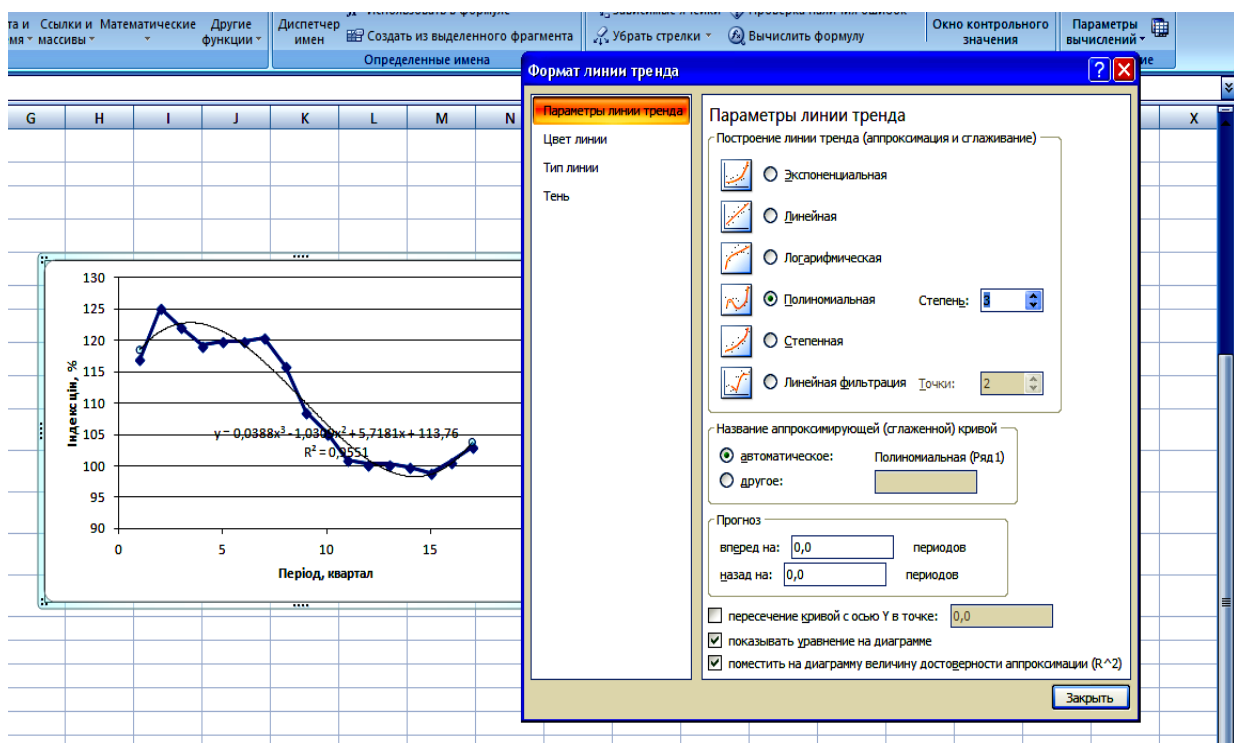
та и мя массивы
Ссылки и
Математические
Другие функции
Диспетчер имен
Создать из выделенного фрагмента
Определенные имена
Убрать стрелки
Вычислить формулу
Окно контрольного значения
Параметры вычислений

G H I J K L M N X

Формат линии тренда

Параметры линии тренда
Цвет линии
Тип линии
Тень

Параметры линии тренда
Построение линии тренда (аппроксимация и сглаживание)
Экспоненциальная
Линейная
Логарифмическая
Полиномиальная
Степень: 3
Степенная
Линейная фильтрация
Точки: 2

Название аппроксимирующей (сглаженной) кривой
автоматическое:
Полиномиальная (Ряд1)
другое:

Прогноз
вперед на: 0,0 периодов
назад на: 0,0 периодов

пересечение кривой с осью Y в точке: 0,0
показывать уравнение на диаграмме
поместить на диаграмму величину достоверности аппроксимации (R^2)

Закрыть

130
125
120
115
110
105
100
95
90
Індексцін, %
$y = 0,0388x^3 - 1,0300x^2 + 5,7181x + 113,76$
$R^2 = 0,9551$
0 5 10 15
Період, квартал